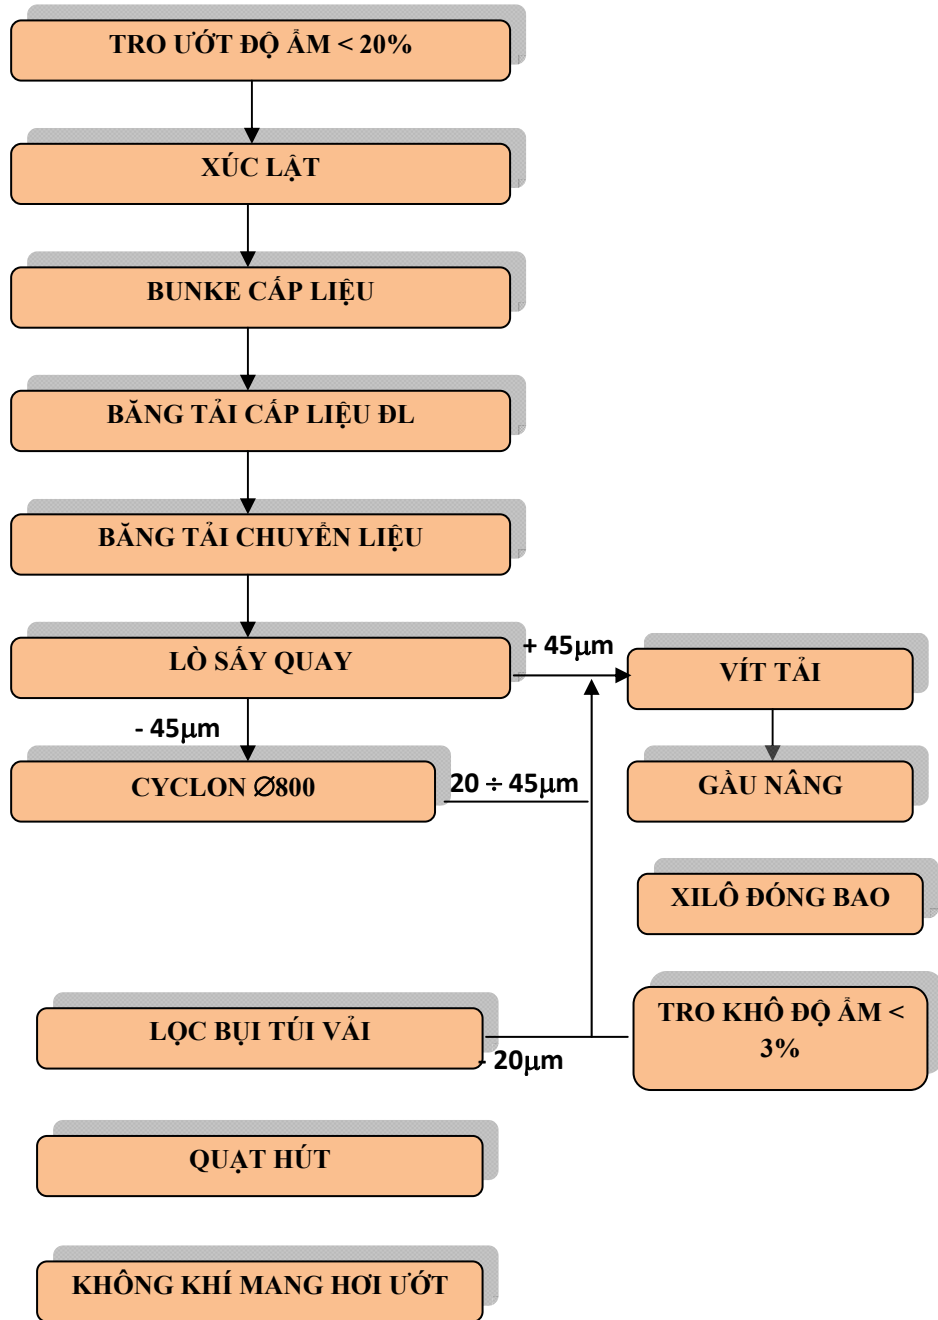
TRO ƯỚT ĐỘ ẨM < 20%

XÚC LẬT

BUNKE CẤP LIỆU

BĂNG TẢI CẤP LIỆU ĐL

BĂNG TẢI CHUYỂN LIỆU

LÒ SẤY QUAY

+ 45µm

VÍT TẢI

- 45µm

CYCLON ∅800

20 ÷ 45µm

GẦU NÂNG

XILÔ ĐÓNG BAO

LỌC BỤI TÚI VẢI

- 20µm

TRO KHÔ ĐỘ ẨM < 3%

QUẠT HÚT

KHÔNG KHÍ MANG HƠI ƯỚT